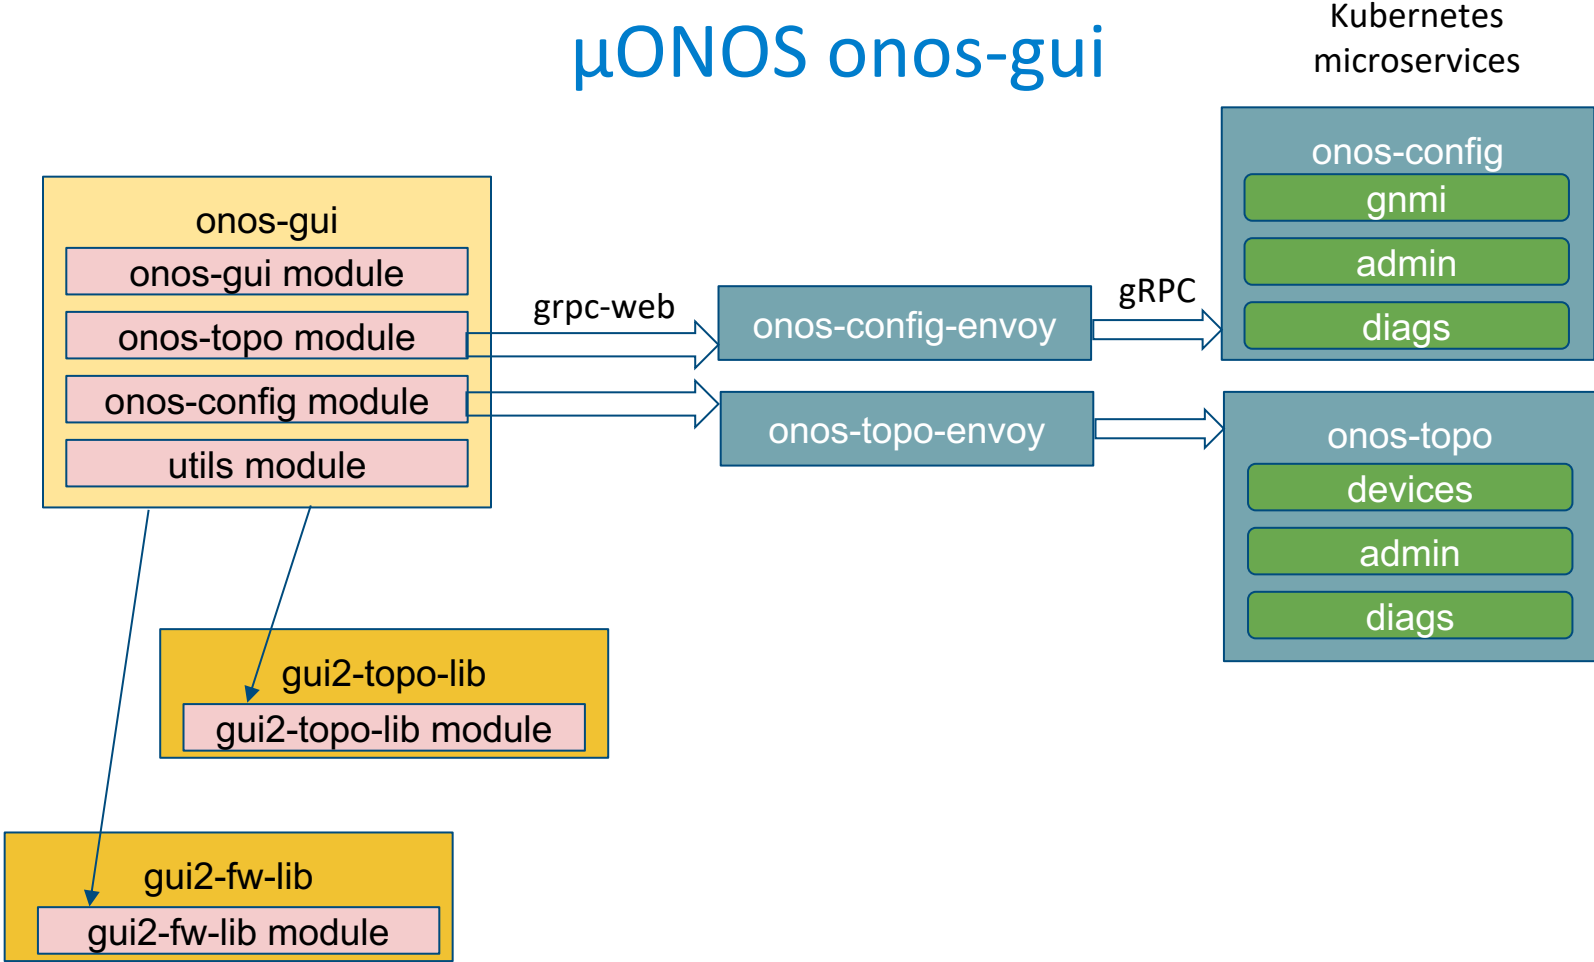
µONOS onos-gui

Kubernetes microservices

onos-gui
onos-gui module
onos-topo module
onos-config module
utils module

grpc-web

onos-config-envoy

onos-topo-envoy

gRPC

onos-config
gnmi
admin
diags

onos-topo
devices
admin
diags

gui2-topo-lib
gui2-topo-lib module

gui2-fw-lib
gui2-fw-lib module